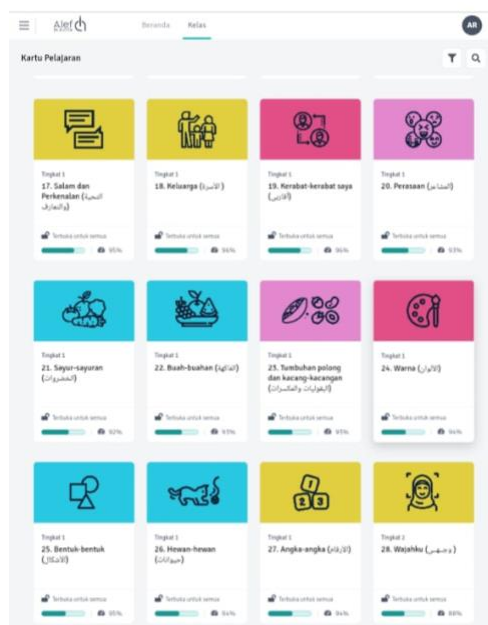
Alef

Beranda Kelas

AR

Kartu Pelajaran

Tingkat 1
17. Salam dan Perkenalan (التحية والتعارف)
Terbuka untuk semua
95%

Tingkat 1
18. Keluarga (الأسرة)
Terbuka untuk semua
96%

Tingkat 1
19. Kerabat-kerabat saya (أقاربي)
Terbuka untuk semua
96%

Tingkat 1
20. Perasaan (المشاعر)
Terbuka untuk semua
63%

Tingkat 1
21. Sayur-sayuran (الخضروات)
Terbuka untuk semua
92%

Tingkat 1
22. Buah-buahan (الفاكهة)
Terbuka untuk semua
93%

Tingkat 1
23. Tumbuhan polong dan kacang-kacangan (البقوليات والمكسرات)
Terbuka untuk semua
95%

Tingkat 1
24. Warna (الألوان)
Terbuka untuk semua
94%

Tingkat 1
25. Bentuk-bentuk (الأشكال)
Terbuka untuk semua
95%

Tingkat 1
26. Hewan-hewan (حيوانات)
Terbuka untuk semua
94%

Tingkat 1
27. Angka-angka (الأرقام)
Terbuka untuk semua
94%

Tingkat 1
28. Wajahku (وجهي)
Terbuka untuk semua
88%